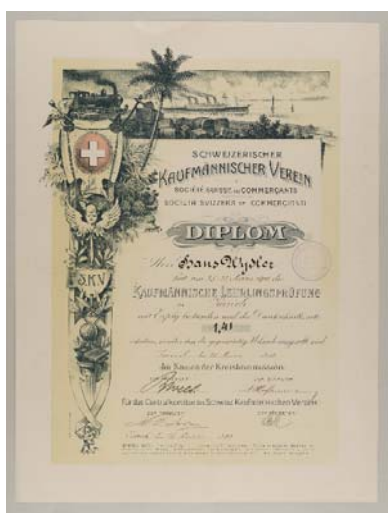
SCHWEIZERISCHER
KAUFMÄNNISCHER VEREIN
SOCIÉTÉ SUISSE DES COMMERÇANTS
SOCIETÀ SVIZZERA DEI COMMERCIANTI

DIPLOM

Herr Hans Wyler

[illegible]

KAUFMÄNNISCHE LEHRLINGSPRÜFUNG

in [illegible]

mit Erfolg bestanden und die Durchschnittsnote

1,41

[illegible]

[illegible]

Im Namen der Kreisexamenskommission

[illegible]

Für das Centralcomite des Schweiz. Kaufmännischen Vereins

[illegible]

SKV

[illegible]